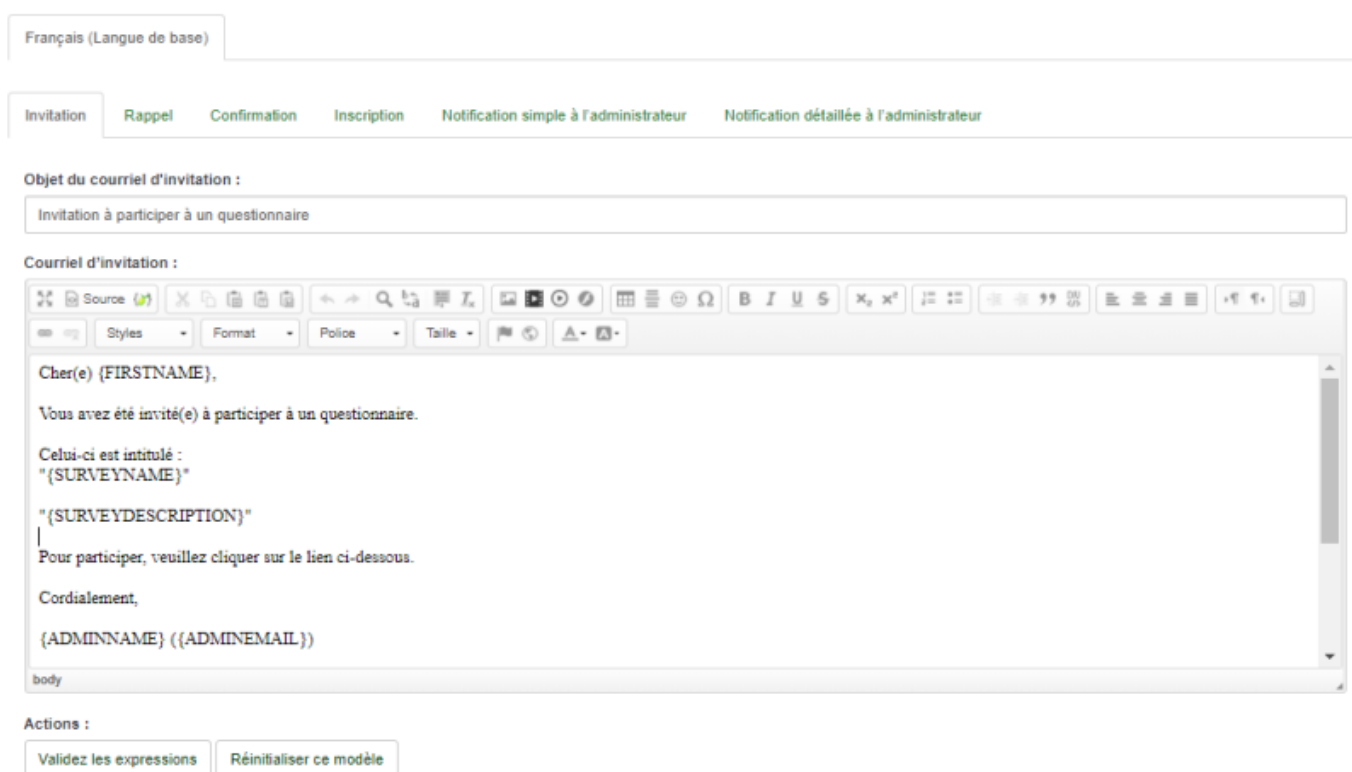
Français (Langue de base)

Invitation Rappel Confirmation Inscription Notification simple à l'administrateur Notification détaillée à l'administrateur

Objet du courriel d'invitation :

Invitation à participer à un questionnaire

Courriel d'invitation :

Source

Styles Format Police Taille

Cher(e) {FIRSTNAME},

Vous avez été invité(e) à participer à un questionnaire.

Celui-ci est intitulé :
"{SURVEYNAME}"

"{SURVEYDESCRIPTION}"

Pour participer, veuillez cliquer sur le lien ci-dessous.

Cordialement,

{ADMINNAME} ({ADMINEMAIL})

body

Actions :

Validez les expressions Réinitialiser ce modèle